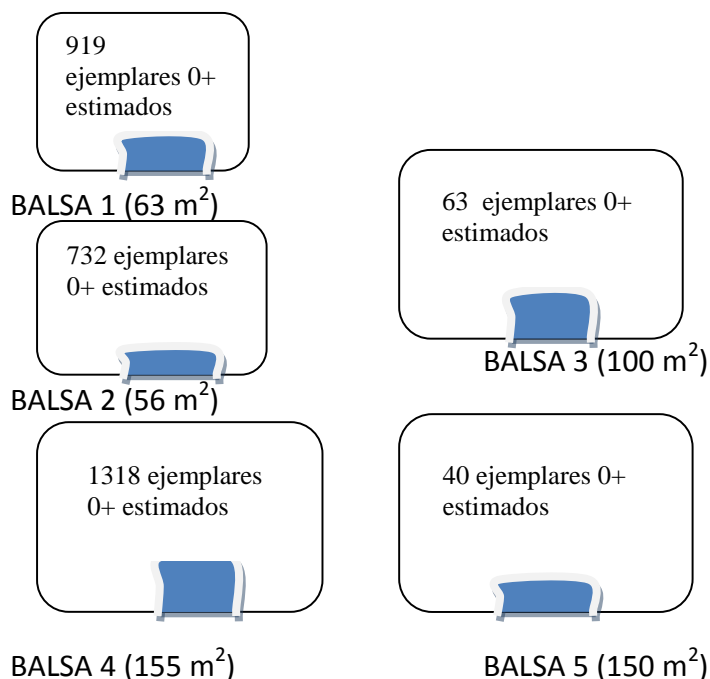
919 ejemplares 0+ estimados

BALSA 1 (63 m$^2$)

63 ejemplares 0+ estimados

732 ejemplares 0+ estimados

BALSA 3 (100 m$^2$)

BALSA 2 (56 m$^2$)

1318 ejemplares 0+ estimados

40 ejemplares 0+ estimados

BALSA 4 (155 m$^2$)

BALSA 5 (150 m$^2$)